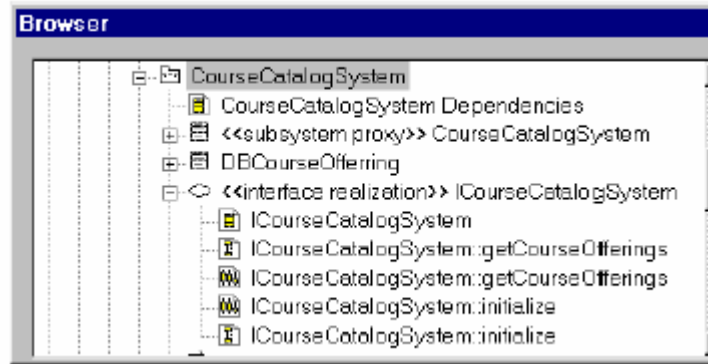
Browser

CourseCatalogSystem
CourseCatalogSystem Dependencies
<<subsystem proxy>> CourseCatalogSystem
DBCourseOffering
<<interface realization>> ICourseCatalogSystem
ICourseCatalogSystem
ICourseCatalogSystem::getCourseOfferings
ICourseCatalogSystem::getCourseOfferings
ICourseCatalogSystem::initialize
ICourseCatalogSystem::initialize